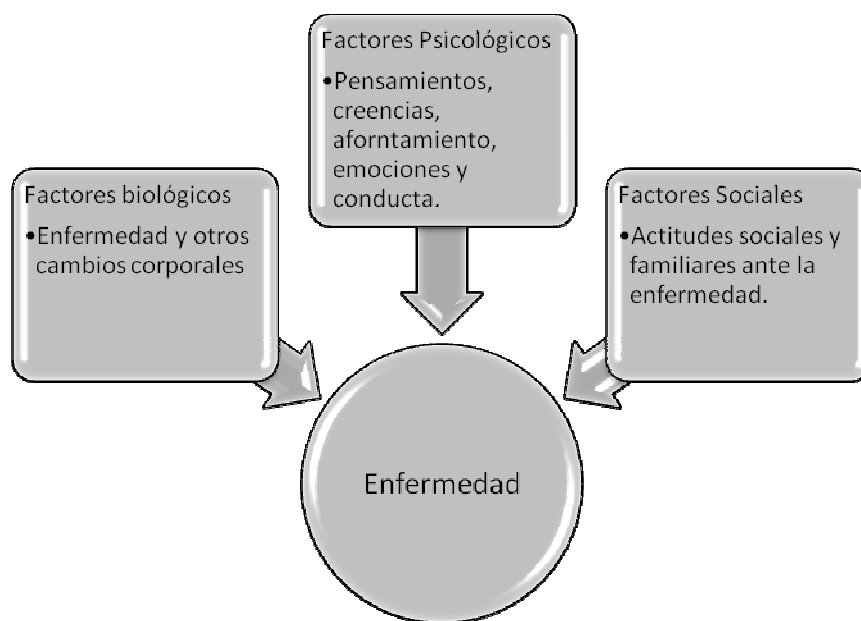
Factores Psicológicos

•Pensamientos, creencias, aforntamiento, emociones y conducta.

Factores biológicos

•Enfermedad y otros cambios corporales

Factores Sociales

•Actitudes sociales y familiares ante la enfermedad.

Enfermedad